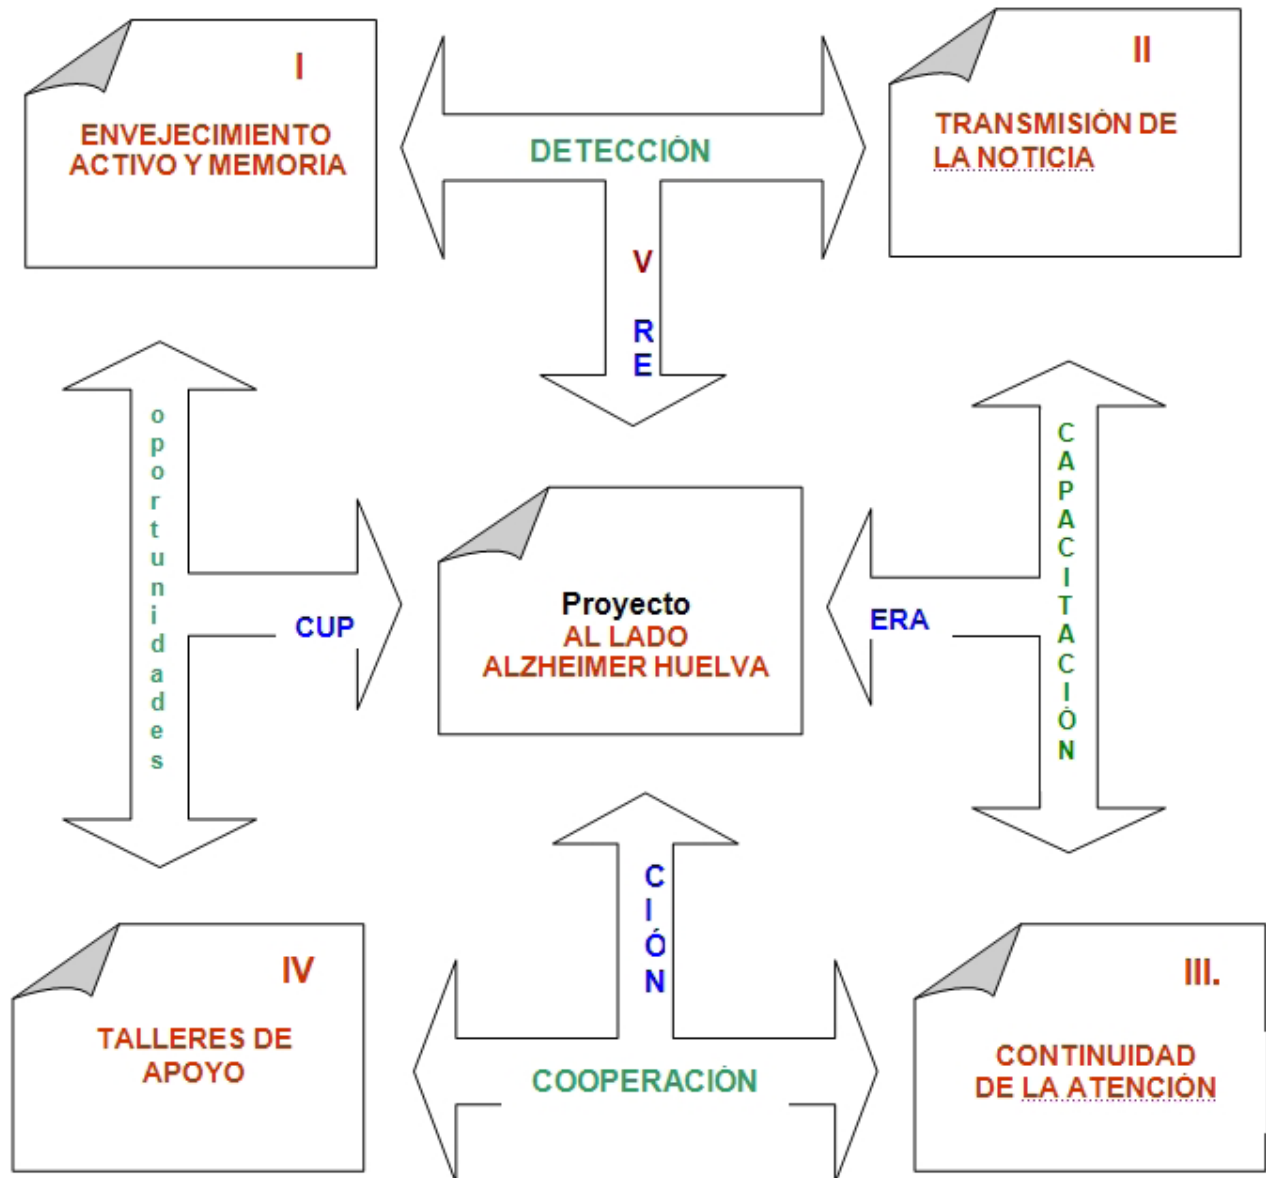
I

ENVEJECIMIENTO ACTIVO Y MEMORIA

DETECCIÓN

II

TRANSMISIÓN DE LA NOTICIA

V

R
E

o
p
o
r
t
u
n
i
d
a
d
e
s

CUP

Proyecto
AL LADO
ALZHEIMER HUELVA

ERA

C
A
P
A
C
I
T
A
C
I
Ó
N

C
I
Ó
N

IV

TALLERES DE APOYO

COOPERACIÓN

III.

CONTINUIDAD DE LA ATENCIÓN